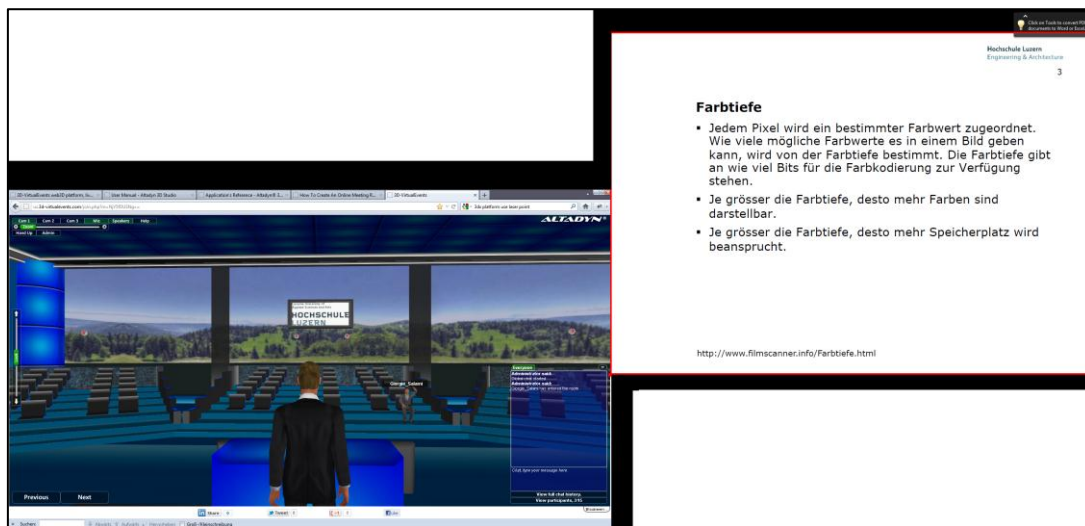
Hochschule Luzern
Engineering & Architecture
3

Farbtiefe

- Jedem Pixel wird ein bestimmter Farbwert zugeordnet. Wie viele mögliche Farbwerte es in einem Bild geben kann, wird von der Farbtiefe bestimmt. Die Farbtiefe gibt an wie viel Bits für die Farbkodierung zur Verfügung stehen.
- Je grösser die Farbtiefe, desto mehr Farben sind darstellbar.
- Je grösser die Farbtiefe, desto mehr Speicherplatz wird beansprucht.

http://www.filmscanner.info/Farbtiefe.html

3D-VirtualEvents
Cam 1 Cam 2 Cam 3 Site Speakers Help
ALTADYN
HOCHSCHULE LUZERN
Giorgio_Solaris
Previous Next
View full chat history
View participants
Share Tweet Like